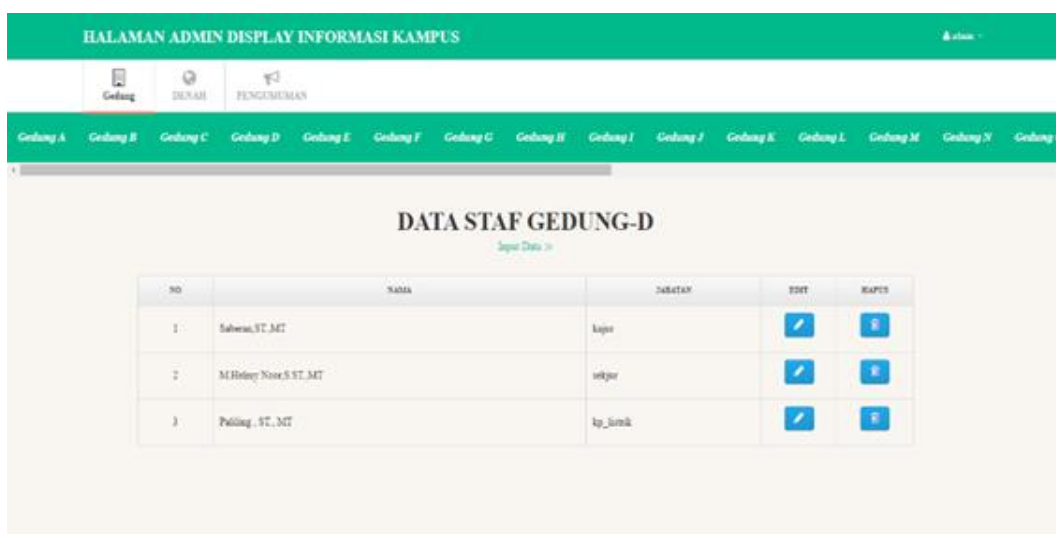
HALAMAN ADMIN DISPLAY INFORMASI KAMPUS

admin

Gedung DENAH PENGUMUMAN

Gedung A Gedung B Gedung C Gedung D Gedung E Gedung F Gedung G Gedung H Gedung I Gedung J Gedung K Gedung L Gedung M Gedung N Gedung

DATA STAF GEDUNG-D

Input Data >>

| NO | NAMA | JABATAN | EDIT | HAPUS |
|---|---|---|---|---|
| 1 | Saberan,ST.,MT | kajur | | |
| 2 | M.Helmy Noor,S.ST.,MT | sekjur | | |
| 3 | Palilang , ST., MT | kp_listrik | | |